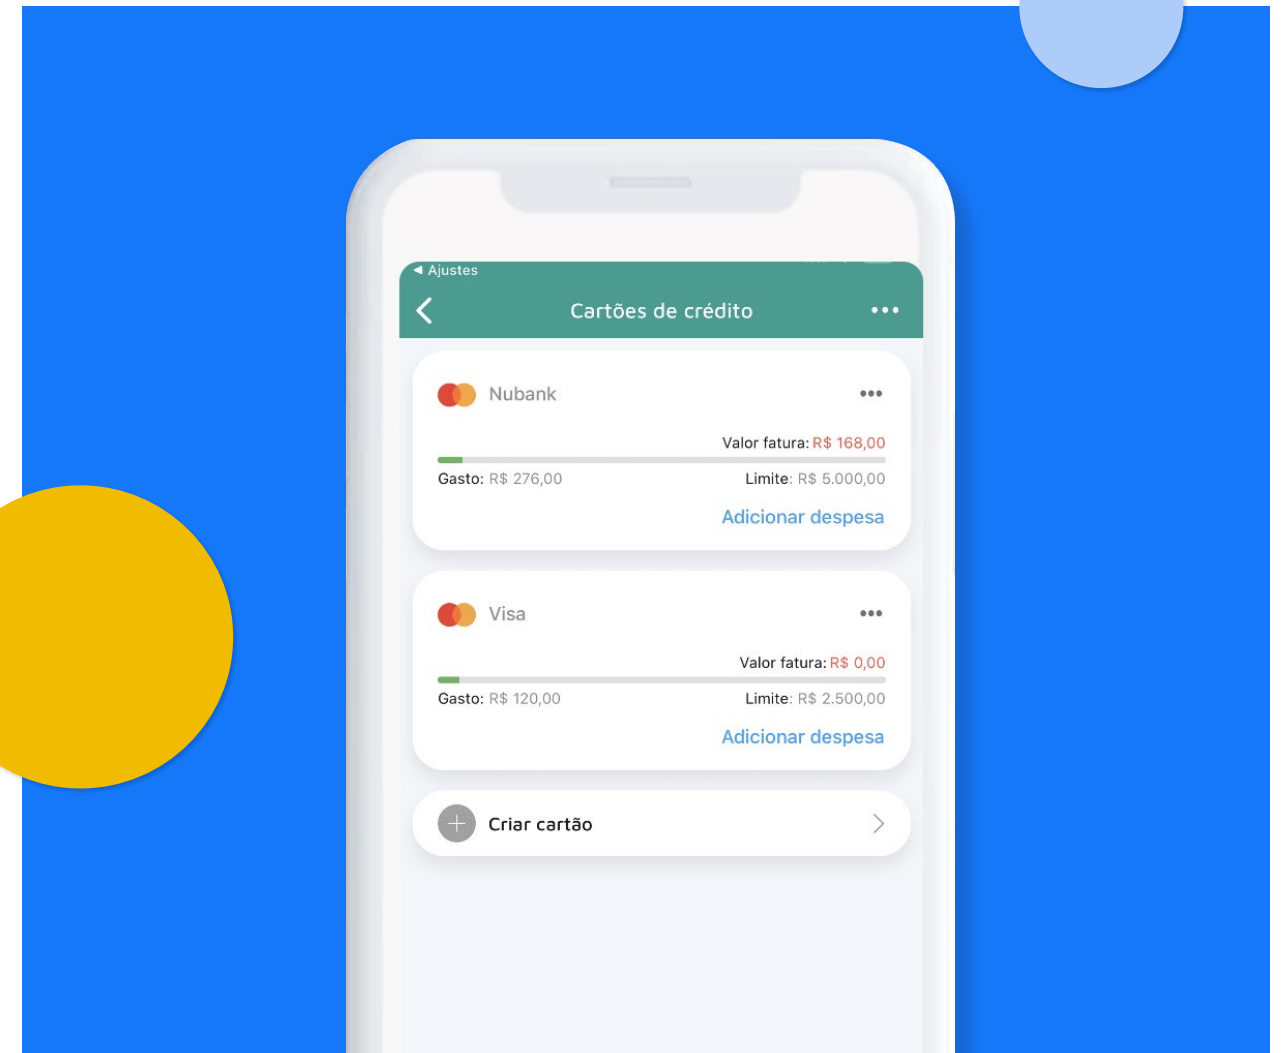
◀ Ajustes

Cartões de crédito

Nubank

Valor fatura: R$ 168,00

Gasto: R$ 276,00

Limite: R$ 5.000,00

Adicionar despesa

Visa

Valor fatura: R$ 0,00

Gasto: R$ 120,00

Limite: R$ 2.500,00

Adicionar despesa

Criar cartão